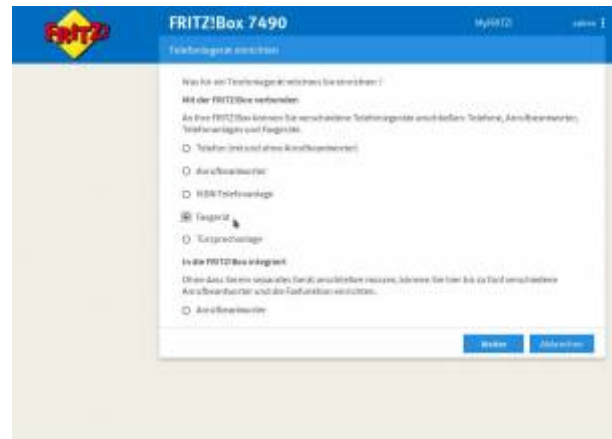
FRITZ!

FRITZ!Box 7490

MyFRITZ!

abmelden ⋮

Telefoniegerät einrichten

Was für ein Telefoniegerät möchten Sie einrichten?

Mit der FRITZ!Box verbinden

An Ihre FRITZ!Box können Sie verschiedene Telefoniegeräte anschließen: Telefone, Anrufbeantworter, Telefonanlagen und Faxgeräte.

Telefon (mit und ohne Anrufbeantworter)

Anrufbeantworter

ISDN-Telefonanlage

Faxgerät

Türsprechanlage

In die FRITZ!Box integriert

Ohne dass Sie ein separates Gerät anschließen müssen, können Sie hier bis zu fünf verschiedene Anrufbeantworter und die Faxfunktion einrichten.

Anrufbeantworter

Weiter

Abbrechen